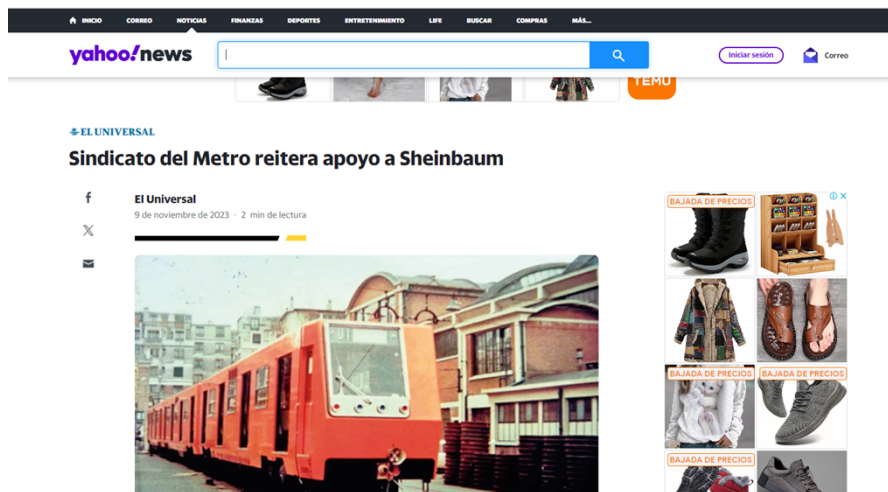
INICIO CORREO NOTICIAS FINANZAS DEPORTES ENTRETENIMIENTO LIFE BUSCAR COMPRAS MÁS...

yahoo!news

Iniciar sesión

Correo

TEMU

EL UNIVERSAL

Sindicato del Metro reitera apoyo a Sheinbaum

El Universal

9 de noviembre de 2023 · 2 min de lectura

BAJADA DE PRECIOS

BAJADA DE PRECIOS

BAJADA DE PRECIOS

BAJADA DE PRECIOS